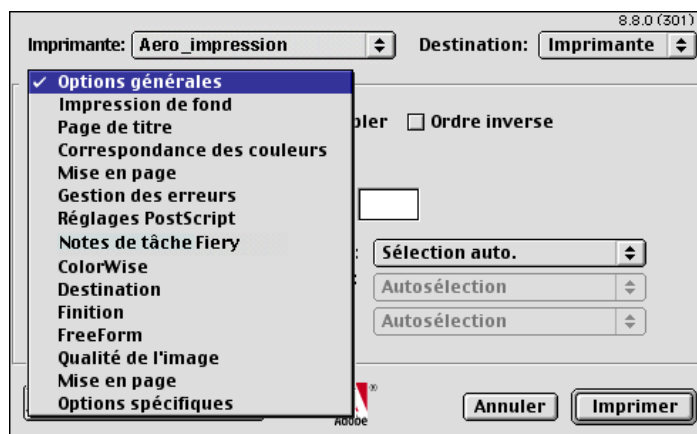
8.8.0 (301)

Imprimante: Aero_impression

Destination: Imprimante

✓ Options générales
Impression de fond
Page de titre
Correspondance des couleurs
Mise en page
Gestion des erreurs
Réglages PostScript
Notes de tâche Fiery
ColorWise
Destination
Finition
FreeForm
Qualité de l'image
Mise en page
Options spécifiques

bler

Ordre inverse

Sélection auto.

Autosélection

Autosélection

Adobe

Annuler

Imprimer